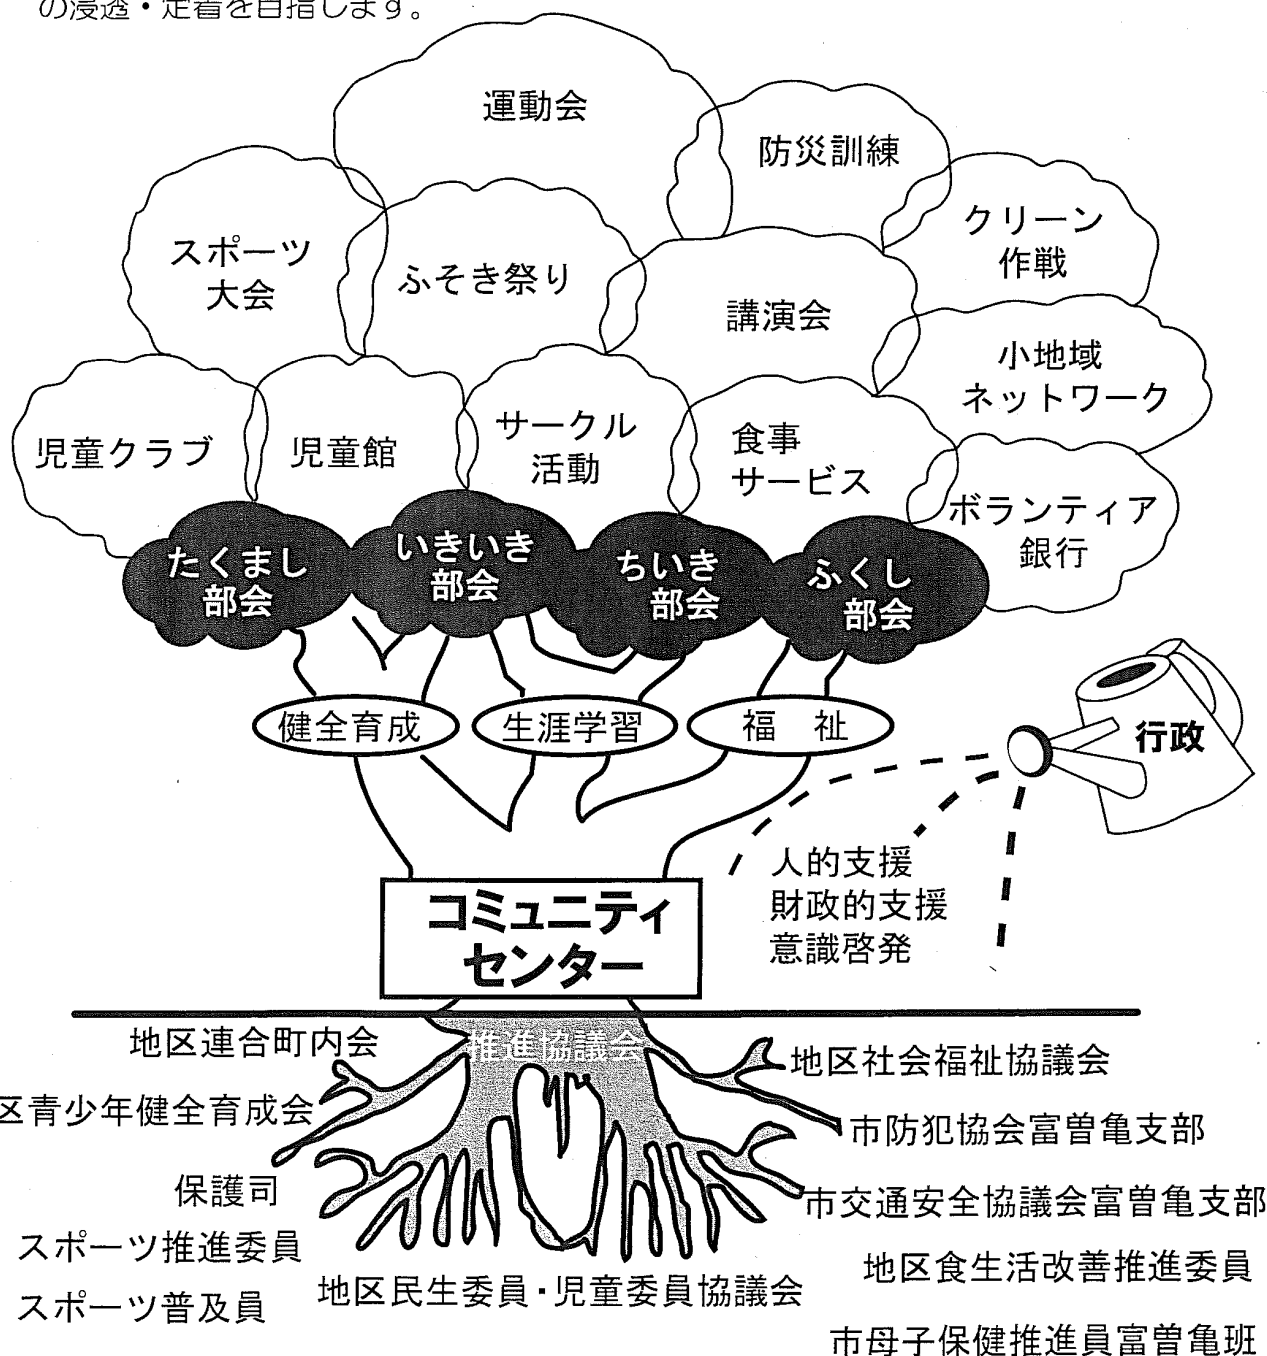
の浸透・定着を目指します。

運動会

防災訓練

スポーツ大会

ふそき祭り

クリーン作戦

講演会

小地域ネットワーク

児童クラブ

児童館

サークル活動

食事サービス

ボランティア銀行

たくまし部会

いきいき部会

ちいき部会

ふくし部会

健全育成

生涯学習

福　祉

行政

人的支援
財政的支援
意識啓発

コミュニティセンター

推進協議会

地区連合町内会

区青少年健全育成会

保護司

スポーツ推進委員

スポーツ普及員

地区民生委員・児童委員協議会

地区社会福祉協議会

市防犯協会富曽亀支部

市交通安全協議会富曽亀支部

地区食生活改善推進委員

市母子保健推進員富曽亀班